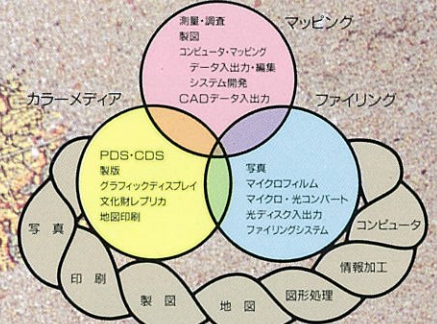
マッピング
測量・調査
製図
コンピュータ・マッピング
データ入出力・編集
システム開発
CADデータ入出力

カラーメディア
PDS・CDS
製版
グラフィックディスプレイ
文化財レプリカ
地図印刷

ファイリング
写真
マイクロフィルム
マイクロ・光コンバート
光ディスク入出力
ファイリングシステム

写真
印刷
製図
地図
図形処理
情報加工
コンピュータ